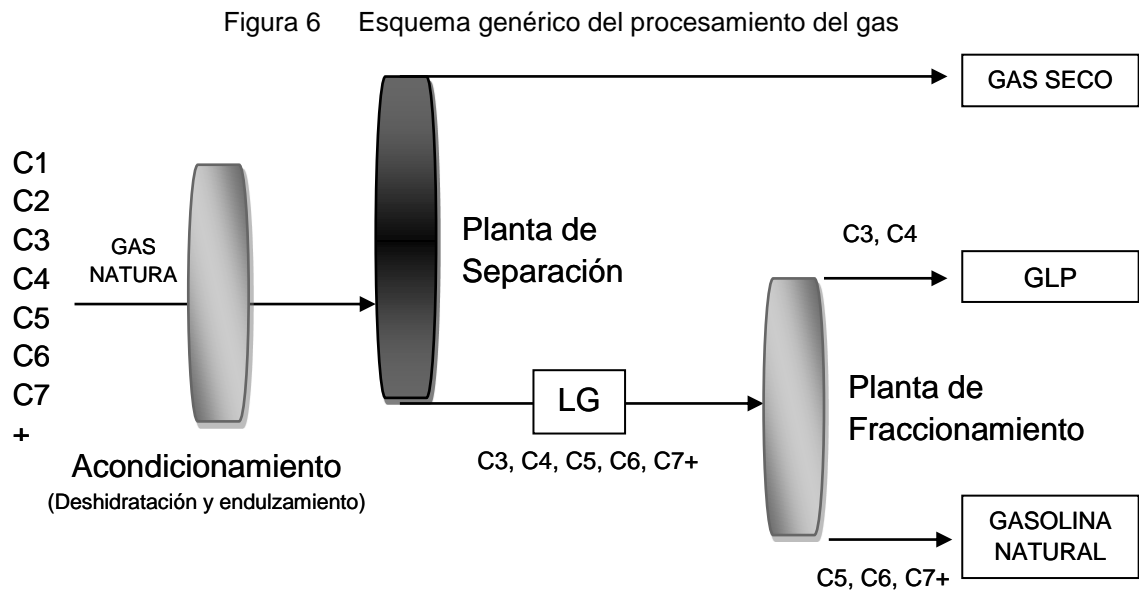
Figura 6 Esquema genérico del procesamiento del gas

GAS SECO

C1
C2
C3
C4
C5
C6
C7
+

GAS NATURA

Planta de Separación

C3, C4

GLP

LG

Planta de Fraccionamiento

C3, C4, C5, C6, C7+

Acondicionamiento
(Deshidratación y endulzamiento)

GASOLINA NATURAL

C5, C6, C7+